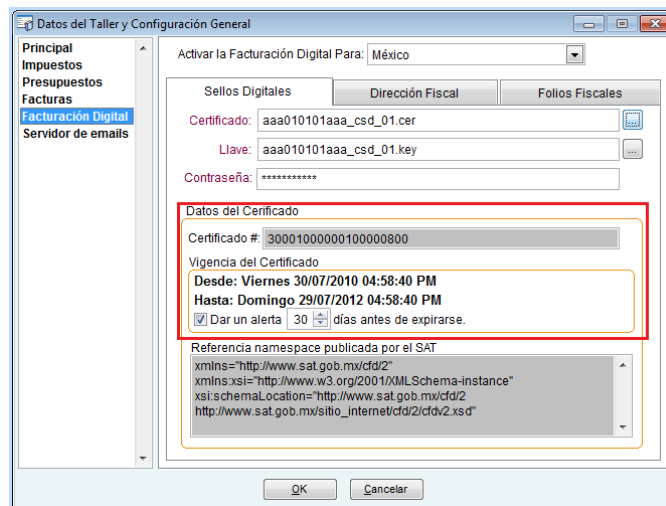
Datos del Taller y Configuración General

Principal
Impuestos
Presupuestos
Facturas
Facturación Digital
Servidor de emails

Activar la Facturación Digital Para: México

Sellos Digitales | Dirección Fiscal | Folios Fiscales

Certificado: aaa010101aaa_csd_01.cer
Llave: aaa010101aaa_csd_01.key
Contraseña: ***********

Datos del Certificado
Certificado #: 30001000000100000800
Vigencia del Certificado
Desde: Viernes 30/07/2010 04:58:40 PM
Hasta: Domingo 29/07/2012 04:58:40 PM
Dar un alerta 30 días antes de expirarse.

Referencia namespace publicada por el SAT
xmlns="http://www.sat.gob.mx/cfd/2"
xmlns:xsi="http://www.w3.org/2001/XMLSchema-instance"
xsi:schemaLocation="http://www.sat.gob.mx/cfd/2
http://www.sat.gob.mx/sitio_internet/cfd/2/cfdv2.xsd"

OK
Cancelar